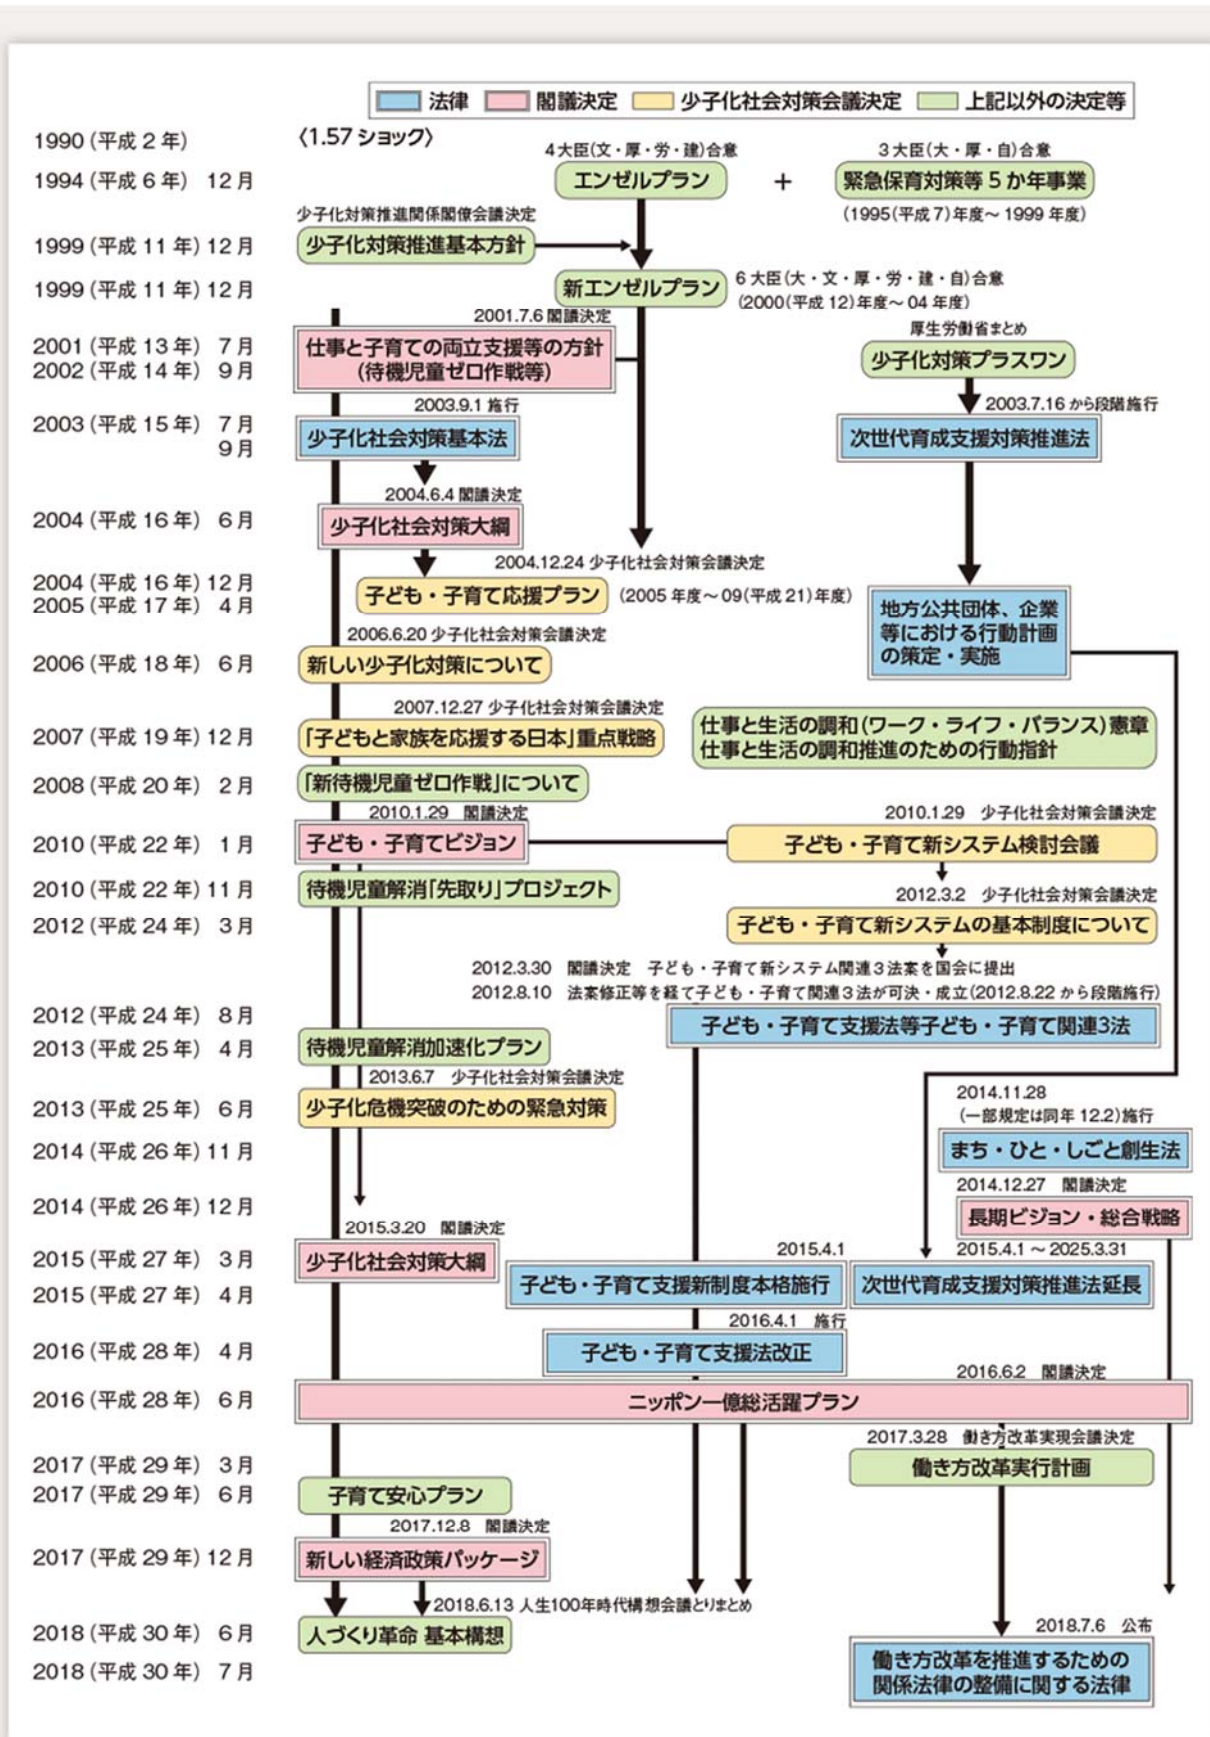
法律　閣議決定　少子化社会対策会議決定　上記以外の決定等

1990（平成2年）
〈1.57ショック〉

1994（平成6年）12月
4大臣（文・厚・労・建）合意
エンゼルプラン
＋
3大臣（大・厚・自）合意
緊急保育対策等5か年事業
（1995（平成7）年度～1999年度）

1999（平成11年）12月
少子化対策推進関係閣僚会議決定
少子化対策推進基本方針

1999（平成11年）12月
新エンゼルプラン
6大臣（大・文・厚・労・建・自）合意
（2000（平成12）年度～04年度）

2001（平成13年）7月
2002（平成14年）9月
2001.7.6 閣議決定
仕事と子育ての両立支援等の方針（待機児童ゼロ作戦等）
厚生労働省まとめ
少子化対策プラスワン

2003（平成15年）7月
9月
2003.9.1 施行
少子化社会対策基本法
2003.7.16 から段階施行
次世代育成支援対策推進法

2004（平成16年）6月
2004.6.4 閣議決定
少子化社会対策大綱

2004（平成16年）12月
2005（平成17年）4月
2004.12.24 少子化社会対策会議決定
子ども・子育て応援プラン
（2005年度～09（平成21）年度）
地方公共団体、企業等における行動計画の策定・実施

2006（平成18年）6月
2006.6.20 少子化社会対策会議決定
新しい少子化対策について

2007（平成19年）12月
2007.12.27 少子化社会対策会議決定
「子どもと家族を応援する日本」重点戦略
仕事と生活の調和（ワーク・ライフ・バランス）憲章
仕事と生活の調和推進のための行動指針

2008（平成20年）2月
「新待機児童ゼロ作戦」について

2010（平成22年）1月
2010.1.29 閣議決定
子ども・子育てビジョン
2010.1.29 少子化社会対策会議決定
子ども・子育て新システム検討会議

2010（平成22年）11月
待機児童解消「先取り」プロジェクト

2012（平成24年）3月
2012.3.2 少子化社会対策会議決定
子ども・子育て新システムの基本制度について

2012.3.30 閣議決定 子ども・子育て新システム関連3法案を国会に提出
2012.8.10 法案修正等を経て子ども・子育て関連3法が可決・成立（2012.8.22から段階施行）

2012（平成24年）8月
子ども・子育て支援法等子ども・子育て関連3法

2013（平成25年）4月
待機児童解消加速化プラン

2013（平成25年）6月
2013.6.7 少子化社会対策会議決定
少子化危機突破のための緊急対策

2014（平成26年）11月
2014.11.28
（一部規定は同年12.2）施行
まち・ひと・しごと創生法

2014（平成26年）12月
2014.12.27 閣議決定
長期ビジョン・総合戦略

2015（平成27年）3月
2015（平成27年）4月
2015.3.20 閣議決定
少子化社会対策大綱
2015.4.1
子ども・子育て支援新制度本格施行
2015.4.1～2025.3.31
次世代育成支援対策推進法延長

2016（平成28年）4月
2016.4.1 施行
子ども・子育て支援法改正

2016（平成28年）6月
2016.6.2 閣議決定
ニッポン一億総活躍プラン

2017（平成29年）3月
2017（平成29年）6月
2017.3.28 働き方改革実現会議決定
働き方改革実行計画
子育て安心プラン

2017（平成29年）12月
2017.12.8 閣議決定
新しい経済政策パッケージ

2018（平成30年）6月
2018.6.13 人生100年時代構想会議とりまとめ
人づくり革命 基本構想

2018（平成30年）7月
2018.7.6 公布
働き方改革を推進するための関係法律の整備に関する法律